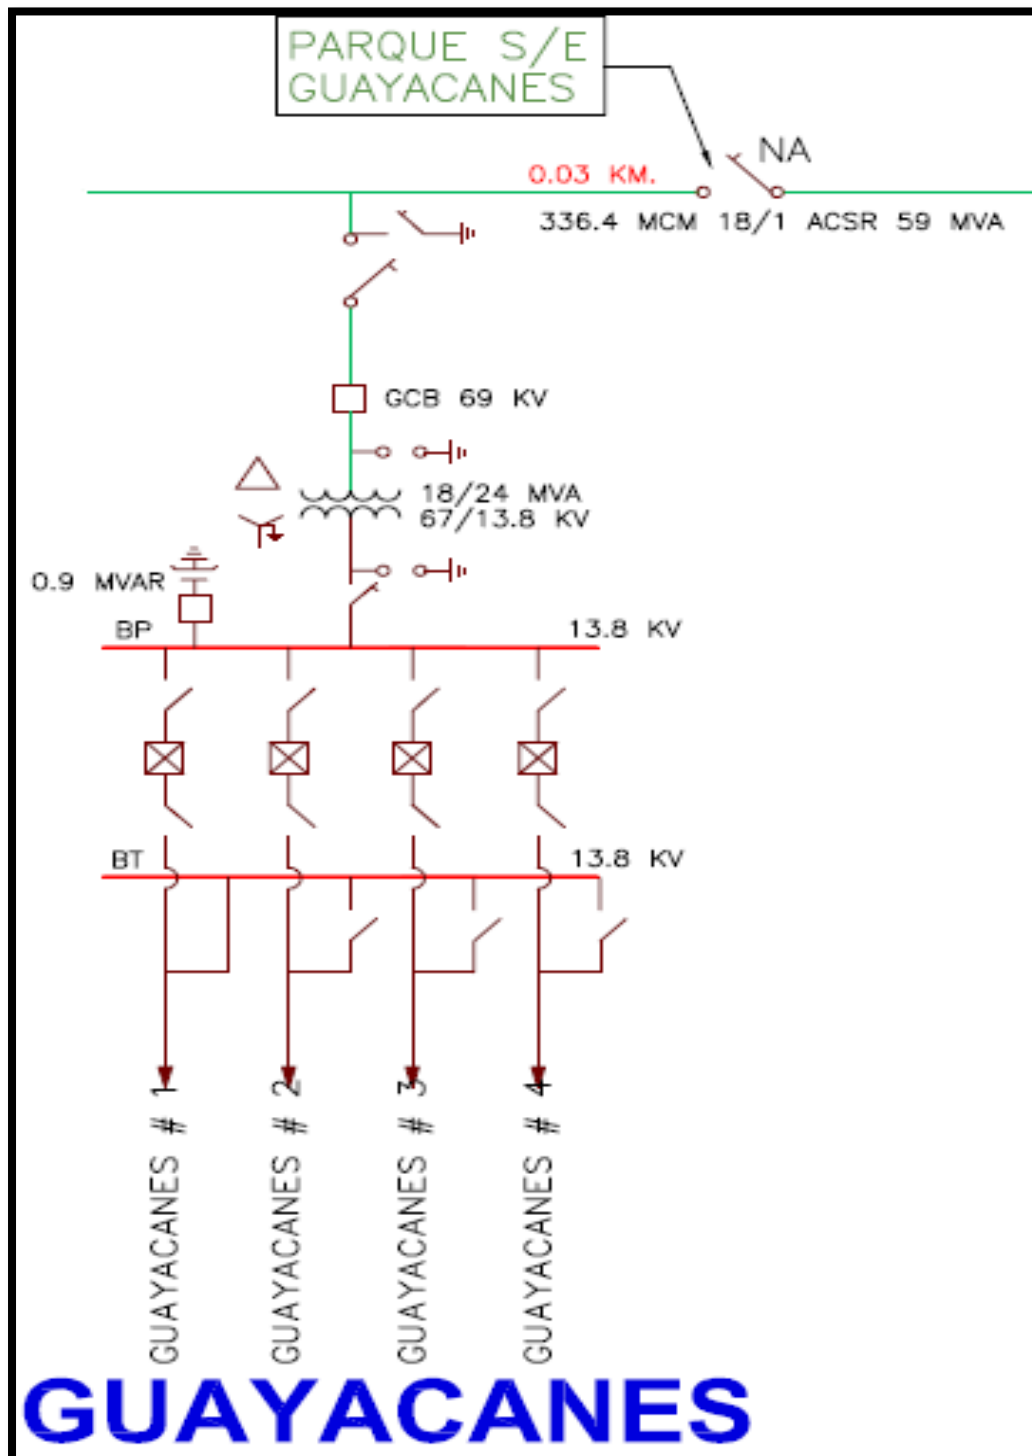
PARQUE S/E GUAYACANES

NA

0.03 KM.

336.4 MCM 18/1 ACSR 59 MVA

GCB 69 KV

18/24 MVA
67/13.8 KV

0.9 MVAR

BP

13.8 KV

BT

13.8 KV

GUAYACANES # 1

GUAYACANES # 2

GUAYACANES # 3

GUAYACANES # 4

GUAYACANES